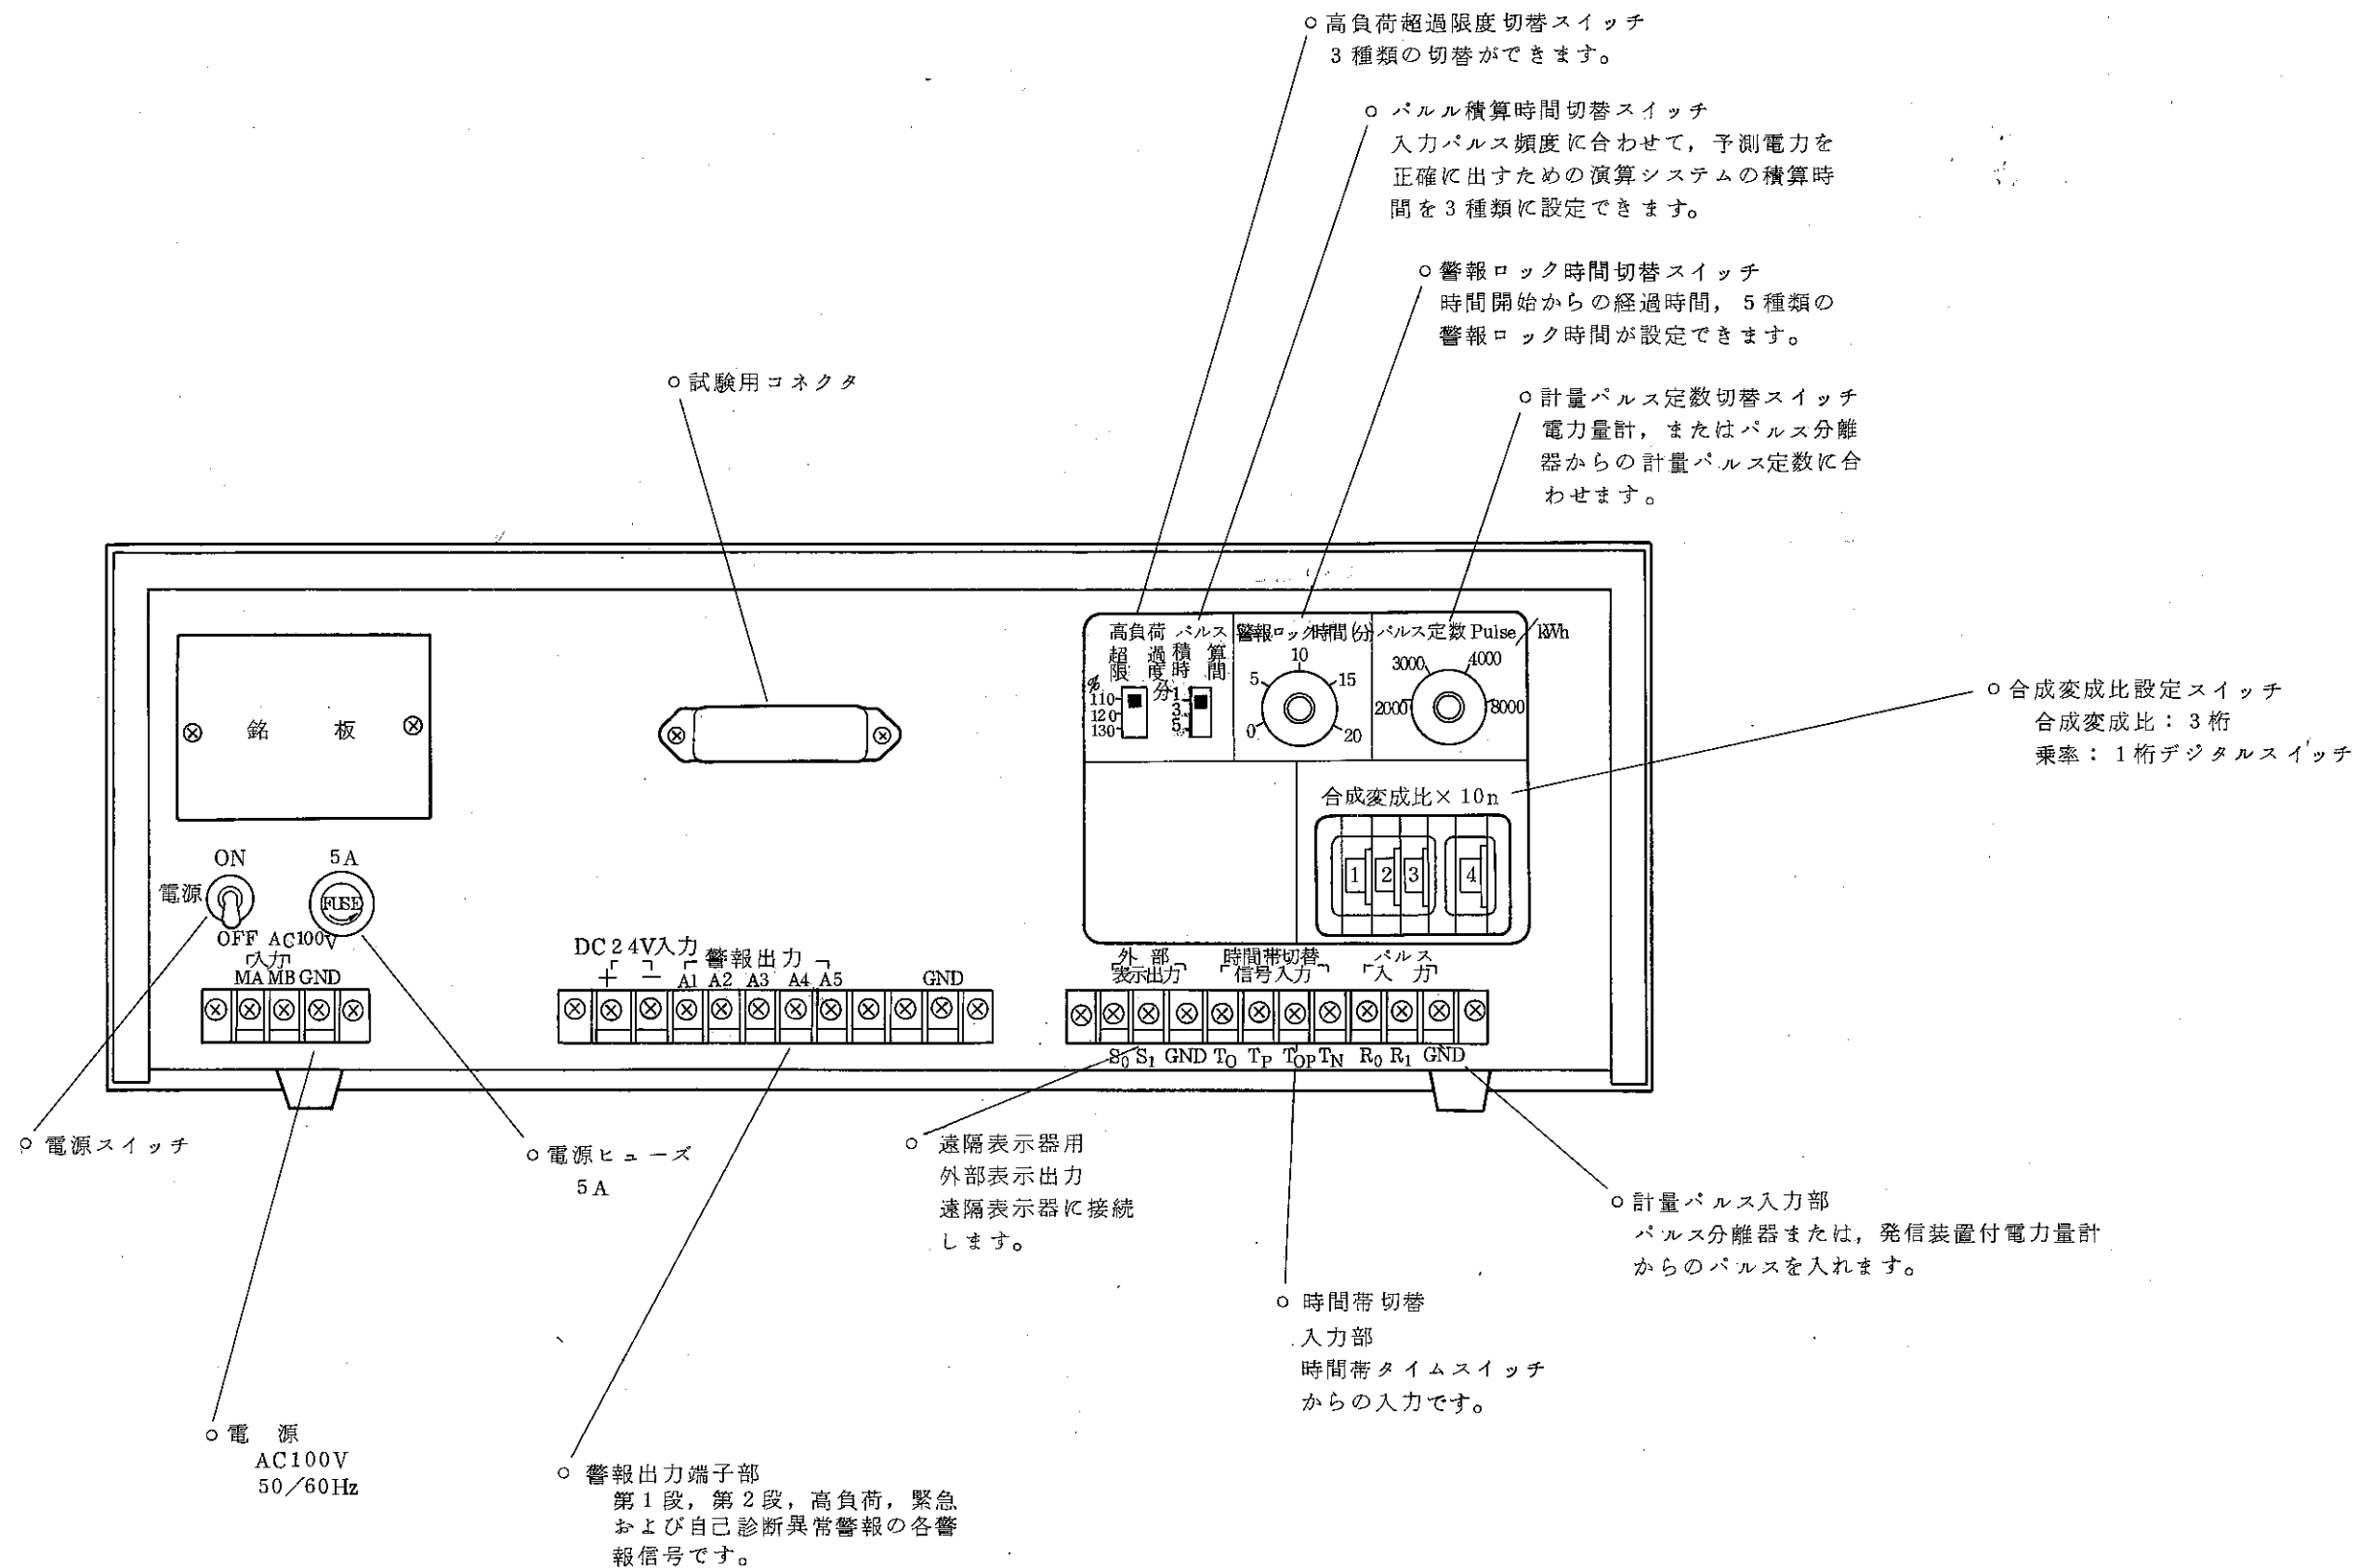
○ 高負荷超過限度切替スイッチ
3 種類の切替ができます。

○ パルル積算時間切替スイッチ
入力パルス頻度に合わせて，予測電力を正確に出すための演算システムの積算時間を 3 種類に設定できます。

○ 警報ロック時間切替スイッチ
時間開始からの経過時間，5 種類の警報ロック時間が設定できます。

○ 試験用コネクタ

○ 計量パルス定数切替スイッチ
電力量計，またはパルス分離器からの計量パルス定数に合わせます。

高負荷 超過限度 %
110
120
130

パルス 積算時間 分
1
3
5

警報ロック時間 (分)
5
10
15
0
20

パルス定数 Pulse／kWh
3000
4000
2000
8000

銘　板

○ 合成変成比設定スイッチ
合成変成比：3 桁
乗率：1 桁デジタルスイッチ

合成変成比× 10n
1 2 3 4

ON
電源
OFF
5A
FUSE
AC100V
入力
MA MB GND

DC 24V入力
＋ －
警報出力
A1 A2 A3 A4 A5
GND

外部表示出力
時間帯切替信号入力
パルス入力
$S_0$ $S_1$ GND $T_O$ $T_P$ $T_{OP}$ $T_N$ $R_0$ $R_1$ GND

○ 電源スイッチ

○ 電源ヒューズ
5A

○ 遠隔表示器用
外部表示出力
遠隔表示器に接続します。

○ 計量パルス入力部
パルス分離器または，発信装置付電力量計からのパルスを入れます。

○ 時間帯切替
入力部
時間帯タイムスイッチからの入力です。

○ 電　源
AC100V
50／60Hz

○ 警報出力端子部
第 1 段，第 2 段，高負荷，緊急および自己診断異常警報の各警報信号です。